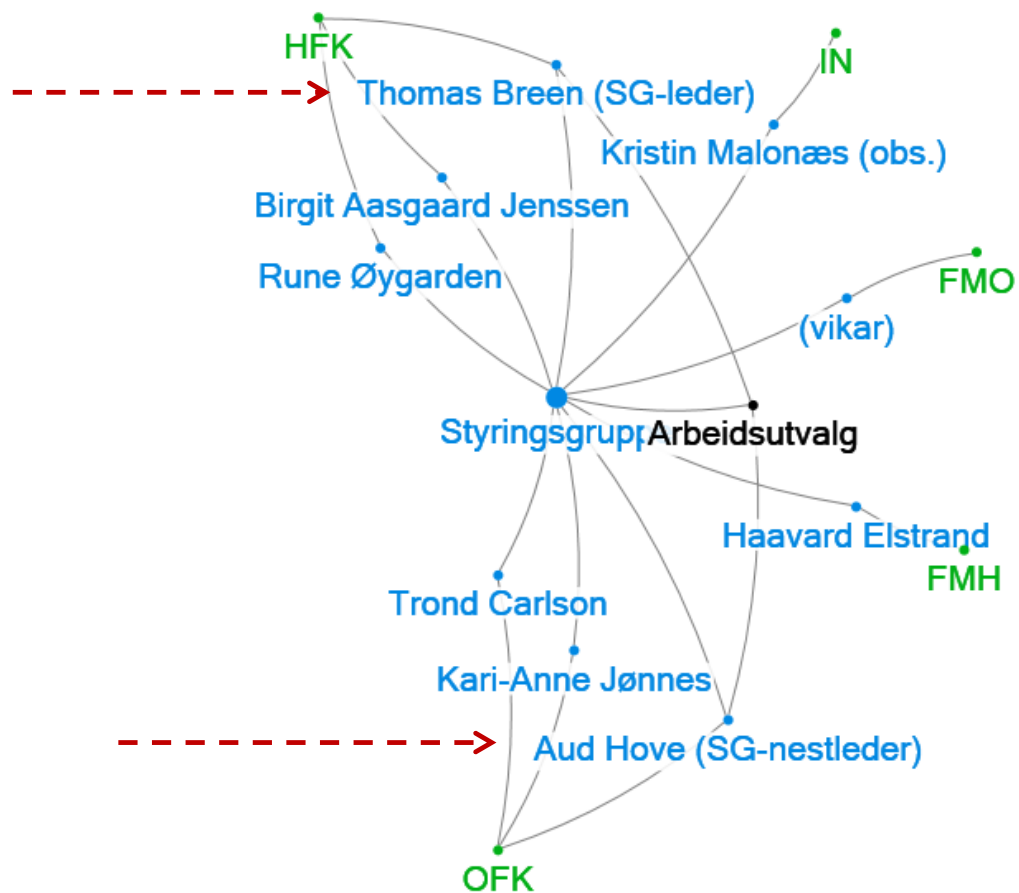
HFK
IN
Thomas Breen (SG-leder)
Kristin Malonæs (obs.)
Birgit Aasgaard Jenssen
Rune Øygarden
FMO
(vikar)
Styringsgrupp
Arbeidsutvalg
Haavard Elstrand
FMH
Trond Carlson
Kari-Anne Jønnes
Aud Hove (SG-nestleder)
OFK